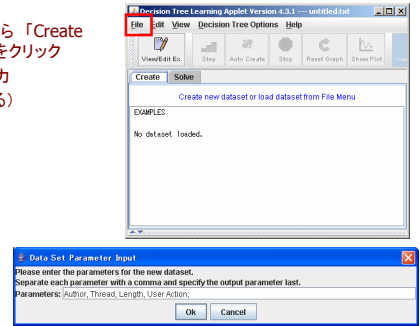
ら「Create
をクリック
カ
る)

Decision Tree Learning Applet Version 4.3.1 --- untitled.txt
File Edit View Decision Tree Options Help
View/Edit Ex. Step Auto Create Stop Reset Graph Show Plot
Create Solve
Create new dataset or load dataset from File Menu
EXAMPLES
No dataset loaded.

Data Set Parameter Input
Please enter the parameters for the new dataset.
Separate each parameter with a comma and specify the output parameter last.
Parameters: Author, Thread, Length, User Action,
Ok Cancel